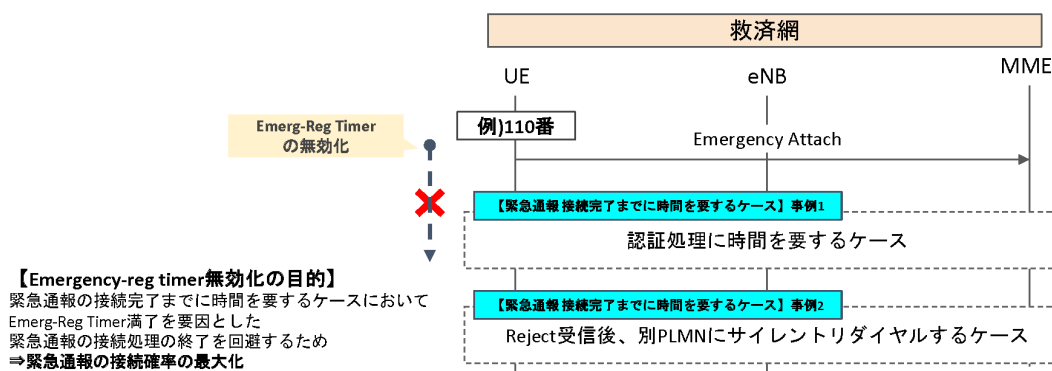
救済網

UE

eNB

MME

Emerg-Reg Timer
の無効化

例)110番

Emergency Attach

【緊急通報 接続完了までに時間を要するケース】事例1

認証処理に時間を要するケース

【Emergency-reg timer無効化の目的】
緊急通報の接続完了までに時間を要するケースにおいて
Emerg-Reg Timer満了を要因とした
緊急通報の接続処理の終了を回避するため
⇒緊急通報の接続確率の最大化

【緊急通報 接続完了までに時間を要するケース】事例2

Reject受信後、別PLMNにサイレントリダイヤルするケース